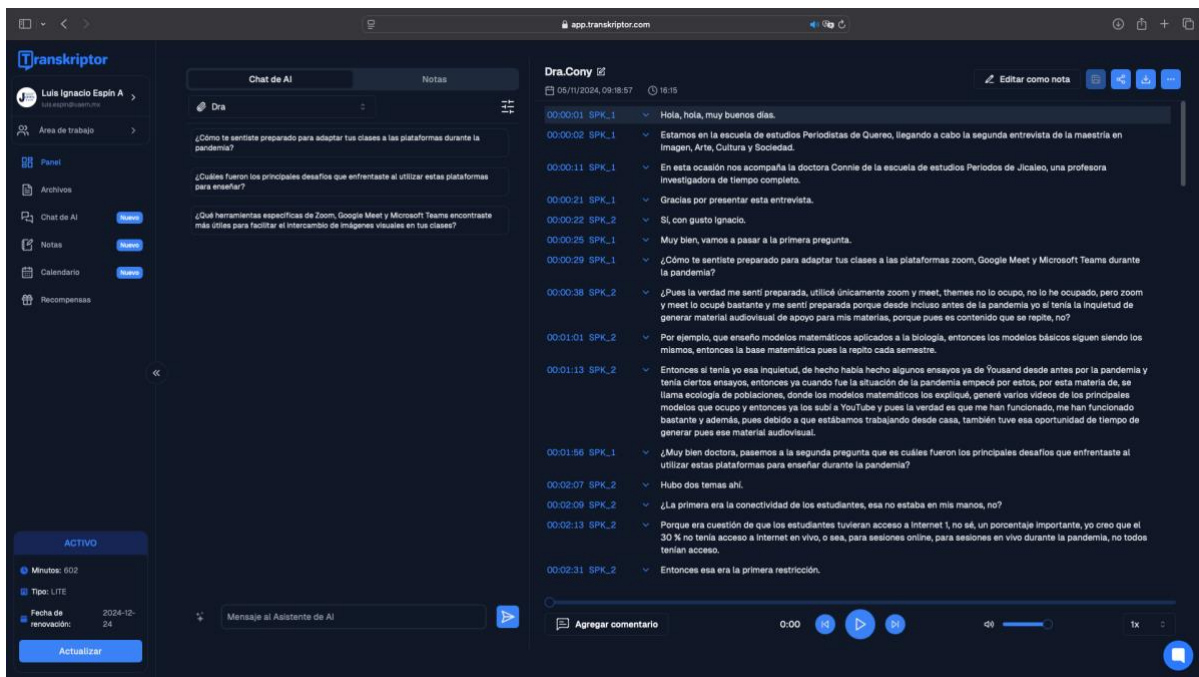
app.transkriptor.com

Transkriptor

Luis Ignacio Espín A
luis.espin@uaem.mx

Área de trabajo

Panel

Archivos

Chat de AI Nuevo

Notas Nuevo

Calendario Nuevo

Recompensas

ACTIVO

Minutos: 602

Tipo: LITE

Fecha de renovación: 2024-12-24

Actualizar

Chat de AI

Notas

Dra

¿Cómo te sentiste preparado para adaptar tus clases a las plataformas durante la pandemia?

¿Cuáles fueron los principales desafíos que enfrentaste al utilizar estas plataformas para enseñar?

¿Qué herramientas específicas de Zoom, Google Meet y Microsoft Teams encontraste más útiles para facilitar el intercambio de imágenes visuales en tus clases?

Mensaje al Asistente de AI

Dra.Cony

05/11/2024, 09:18:57 16:15

Editar como nota

00:00:01 SPK_1 Hola, hola, muy buenos días.

00:00:02 SPK_1 Estamos en la escuela de estudios Periodistas de Quereo, llegando a cabo la segunda entrevista de la maestría en Imagen, Arte, Cultura y Sociedad.

00:00:11 SPK_1 En esta ocasión nos acompaña la doctora Connie de la escuela de estudios Periodos de Jicaleo, una profesora investigadora de tiempo completo.

00:00:21 SPK_1 Gracias por presentar esta entrevista.

00:00:22 SPK_2 Sí, con gusto Ignacio.

00:00:25 SPK_1 Muy bien, vamos a pasar a la primera pregunta.

00:00:29 SPK_1 ¿Cómo te sentiste preparado para adaptar tus clases a las plataformas zoom, Google Meet y Microsoft Teams durante la pandemia?

00:00:38 SPK_2 ¿Pues la verdad me sentí preparada, utilicé únicamente zoom y meet, themes no lo ocupo, no lo he ocupado, pero zoom y meet lo ocupé bastante y me sentí preparada porque desde incluso antes de la pandemia yo sí tenía la inquietud de generar material audiovisual de apoyo para mis materias, porque pues es contenido que se repite, no?

00:01:01 SPK_2 Por ejemplo, que enseño modelos matemáticos aplicados a la biología, entonces los modelos básicos siguen siendo los mismos, entonces la base matemática pues la repito cada semestre.

00:01:13 SPK_2 Entonces sí tenía yo esa inquietud, de hecho había hecho algunos ensayos ya de Ÿousand desde antes por la pandemia y tenía ciertos ensayos, entonces ya cuando fue la situación de la pandemia empecé por estos, por esta materia de, se llama ecología de poblaciones, donde los modelos matemáticos los expliqué, generé varios videos de los principales modelos que ocupo y entonces ya los subí a YouTube y pues la verdad es que me han funcionado, me han funcionado bastante y además, pues debido a que estábamos trabajando desde casa, también tuve esa oportunidad de tiempo de generar pues ese material audiovisual.

00:01:56 SPK_1 ¿Muy bien doctora, pasemos a la segunda pregunta que es cuáles fueron los principales desafíos que enfrentaste al utilizar estas plataformas para enseñar durante la pandemia?

00:02:07 SPK_2 Hubo dos temas ahí.

00:02:09 SPK_2 ¿La primera era la conectividad de los estudiantes, esa no estaba en mis manos, no?

00:02:13 SPK_2 Porque era cuestión de que los estudiantes tuvieran acceso a Internet 1, no sé, un porcentaje importante, yo creo que el 30 % no tenía acceso a Internet en vivo, o sea, para sesiones online, para sesiones en vivo durante la pandemia, no todos tenían acceso.

00:02:31 SPK_2 Entonces esa era la primera restricción.

Agregar comentario

0:00

1x